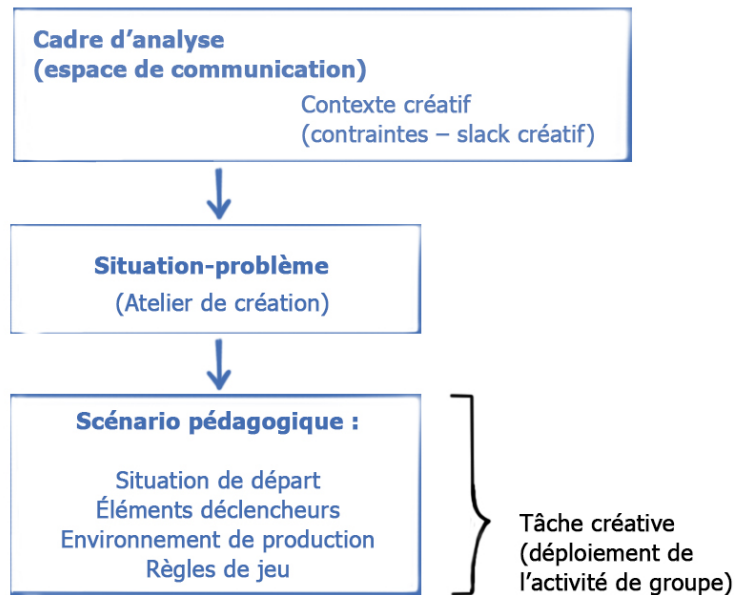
Cadre d'analyse
(espace de communication)

Contexte créatif
(contraintes – slack créatif)

Situation-problème
(Atelier de création)

Scénario pédagogique :

Situation de départ
Éléments déclencheurs
Environnement de production
Règles de jeu

Tâche créative
(déploiement de l'activité de groupe)